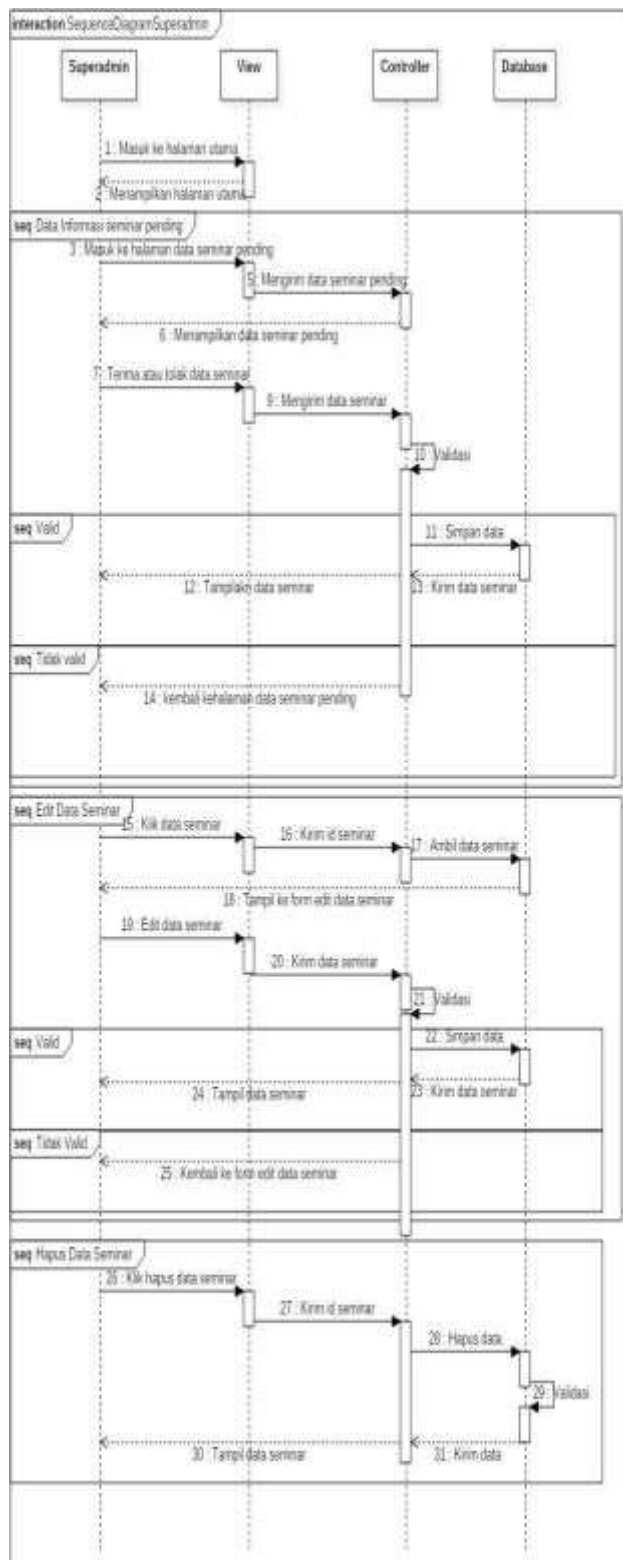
interaction SequenceDiagramSuperadmin

Superadmin

View

Controller

Database

1 : Masuk ke halaman utama

2 : Menampilkan halaman utama

seq Data Informasi seminar pending

3 : Masuk ke halaman data seminar pending

5 : Mengirim data seminar pending

6 : Menampilkan data seminar pending

7 : Terima atau tolak data seminar

9 : Mengirim data seminar

10 : Validasi

seq Valid

11 : Simpan data

12 : Tampilkan data seminar

13 : Kirim data seminar

seq Tidak valid

14 : kembali kehalaman data seminar pending

seq Edit Data Seminar

15 : Klik data seminar

16 : Kirim id seminar

17 : Ambil data seminar

18 : Tampil ke form edit data seminar

19 : Edit data seminar

20 : Kirim data seminar

21 : Validasi

seq Valid

22 : Simpan data

24 : Tampil data seminar

23 : Kirim data seminar

seq Tidak Valid

25 : Kembali ke form edit data seminar

seq Hapus Data Seminar

26 : Klik hapus data seminar

27 : Kirim id seminar

28 : Hapus data

29 : Validasi

30 : Tampil data seminar

31 : Kirim data